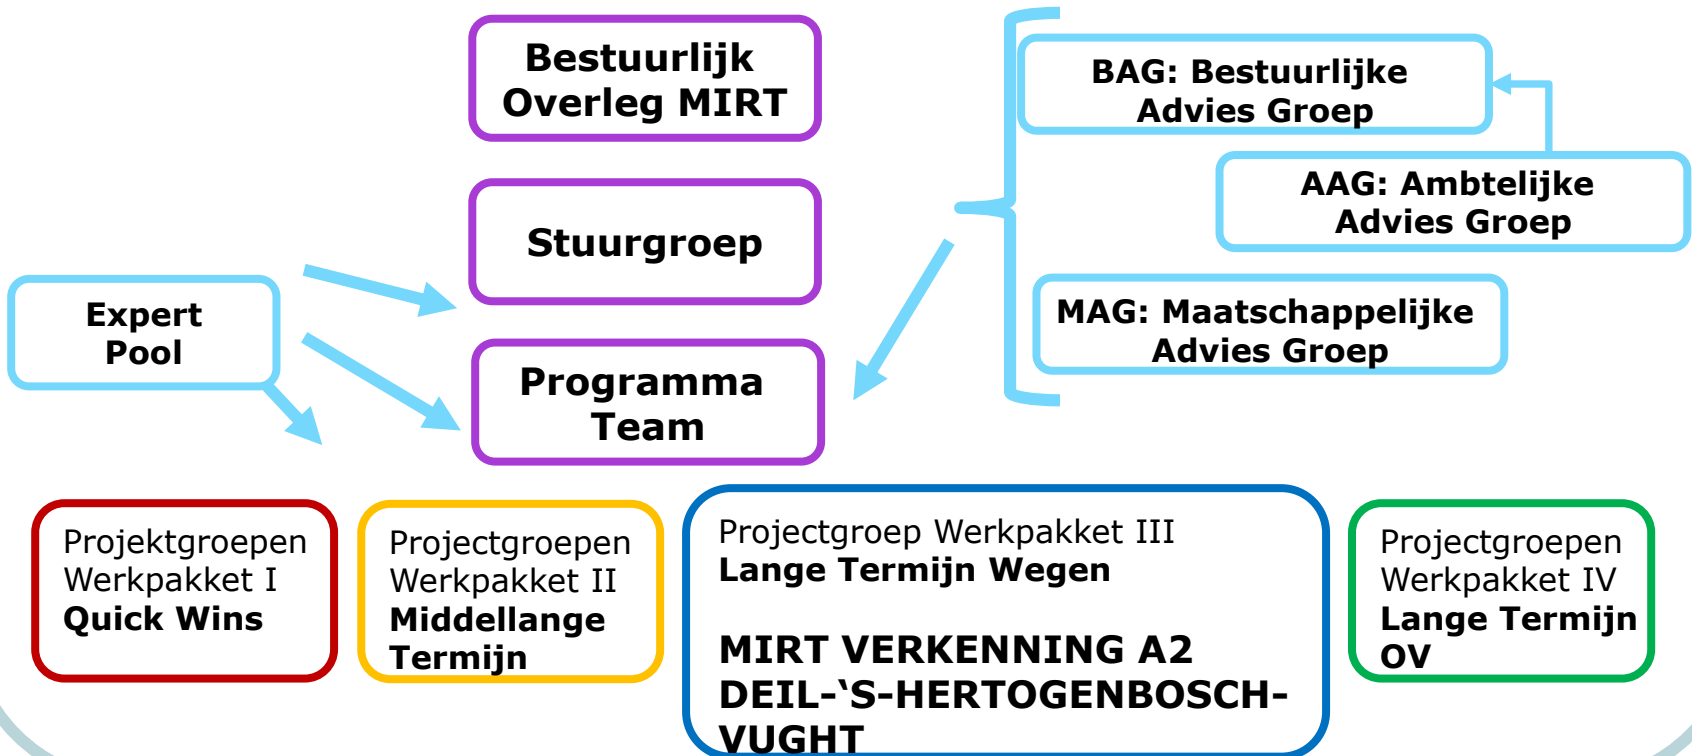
Bestuurlijk Overleg MIRT

Stuurgroep

Programma Team

Expert Pool

BAG: Bestuurlijke Advies Groep

AAG: Ambtelijke Advies Groep

MAG: Maatschappelijke Advies Groep

Projektgroepen Werkpakket I
**Quick Wins**

Projectgroepen Werkpakket II
**Middellange Termijn**

Projectgroep Werkpakket III
**Lange Termijn Wegen**

**MIRT VERKENNING A2 DEIL-'S-HERTOGENBOSCH-VUGHT**

Projectgroepen Werkpakket IV
**Lange Termijn OV**